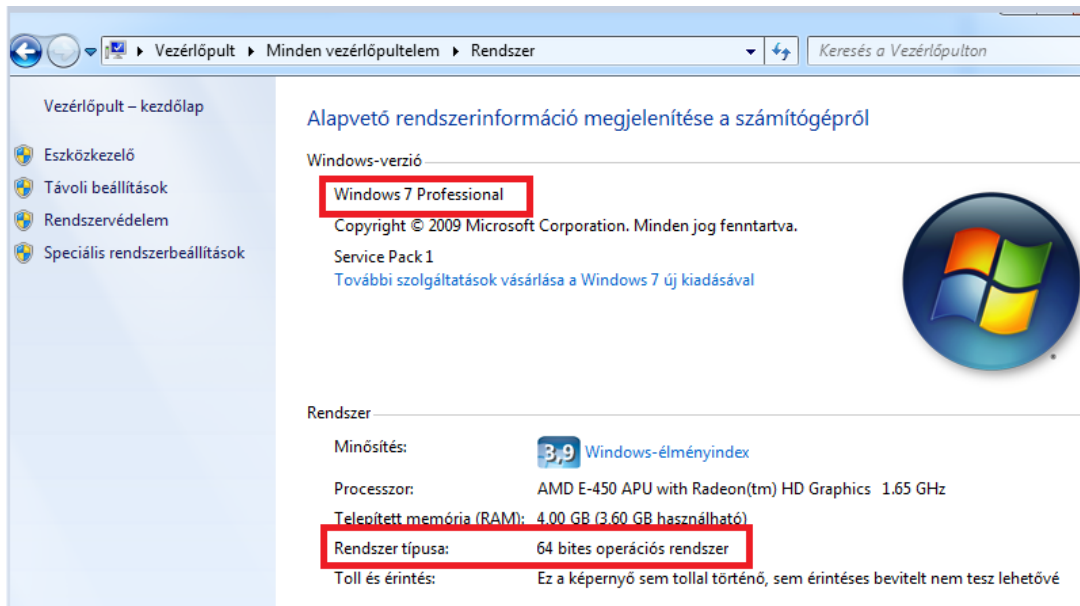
Vezérlőpult ▸ Minden vezérlőpultelem ▸ Rendszer

Keresés a Vezérlőpulton

Vezérlőpult – kezdőlap

Eszközkezelő

Távoli beállítások

Rendszervédelem

Speciális rendszerbeállítások

Alapvető rendszerinformáció megjelenítése a számítógépről

Windows-verzió

Windows 7 Professional

Copyright © 2009 Microsoft Corporation. Minden jog fenntartva.

Service Pack 1

További szolgáltatások vásárlása a Windows 7 új kiadásával

Rendszer

| | |
|---|---|
| Minősítés: | 3,9 Windows-élményindex |
| Processzor: | AMD E-450 APU with Radeon(tm) HD Graphics 1.65 GHz |
| Telepített memória (RAM): | 4.00 GB (3.60 GB használható) |
| Rendszer típusa: | 64 bites operációs rendszer |
| Toll és érintés: | Ez a képernyő sem tollal történő, sem érintéses bevitelt nem tesz lehetővé |